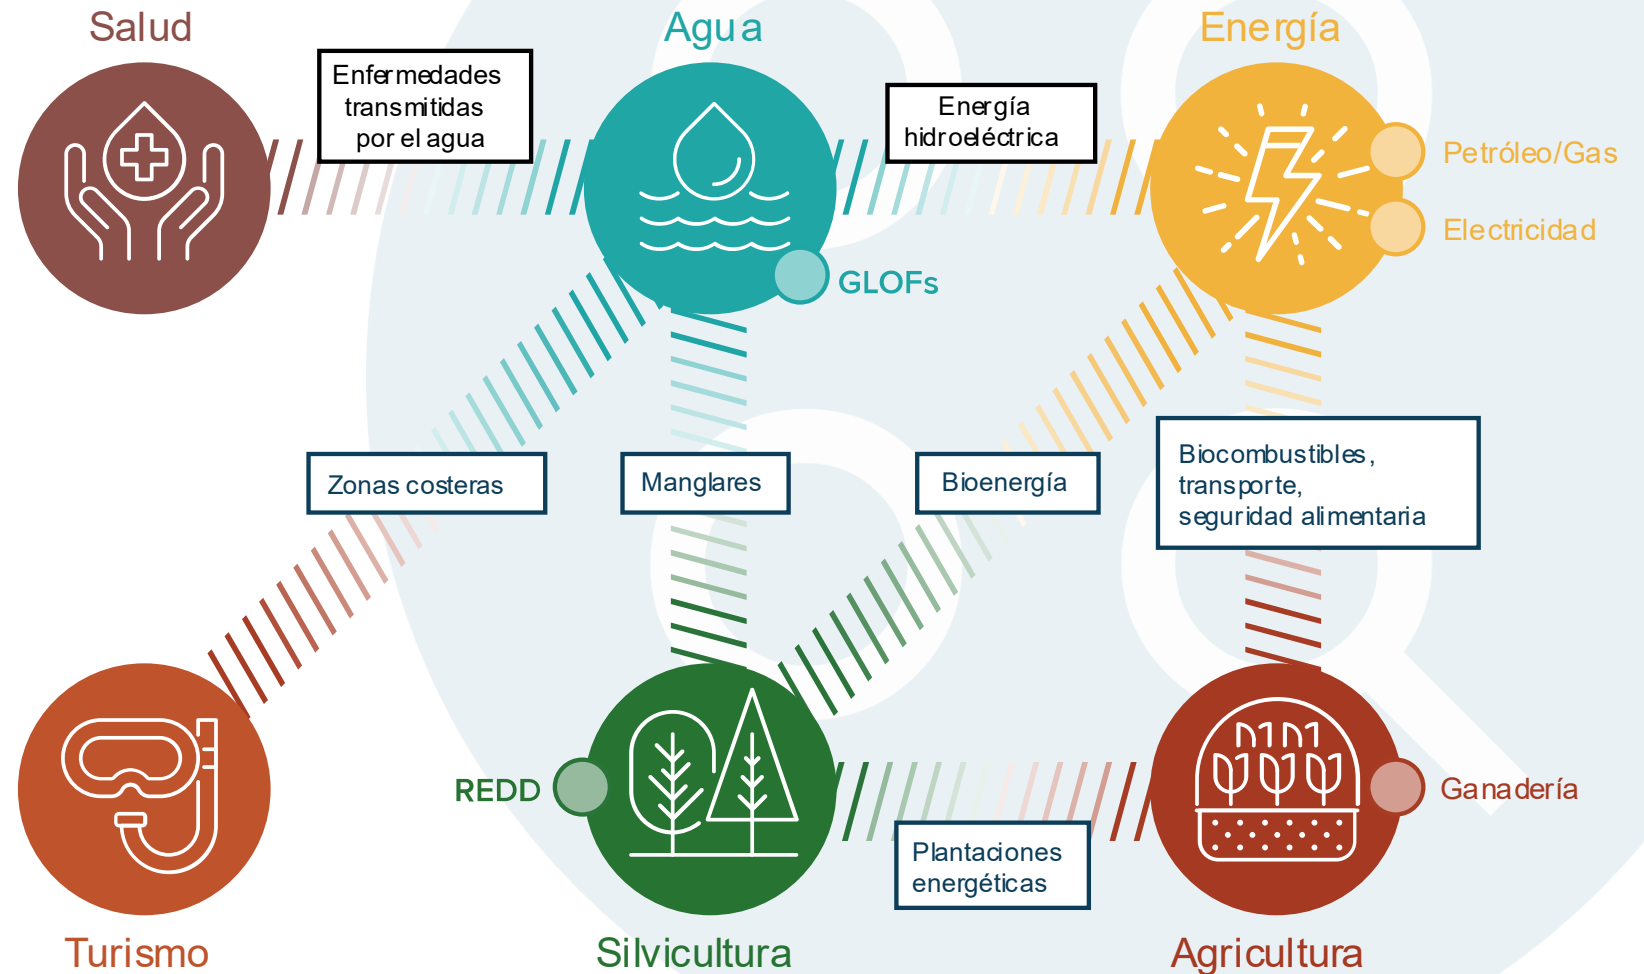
Salud

Agua

Energía

Enfermedades transmitidas por el agua

Energía hidroeléctrica

Petróleo/Gas

Electricidad

GLOFs

Zonas costeras

Manglares

Bioenergía

Biocombustibles, transporte, seguridad alimentaria

REDD

Ganadería

Plantaciones energéticas

Turismo

Silvicultura

Agricultura